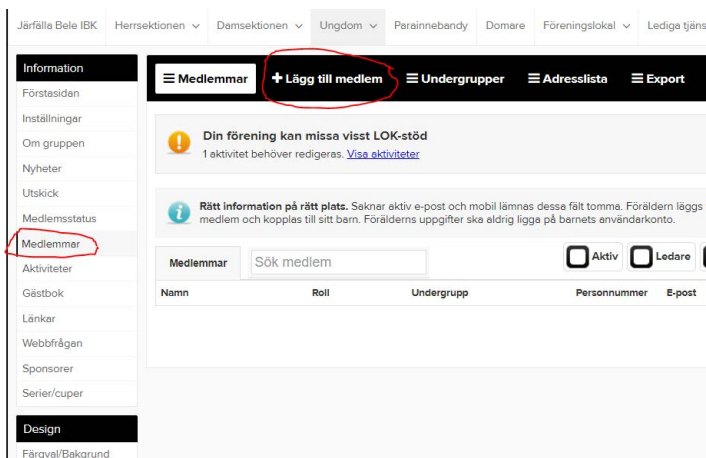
Järfälla Bele IBK Herrsektionen ∨ Damsektionen ∨ Ungdom ∨ Parainnebandy Domare Föreningslokal ∨ Lediga tjäns

Information
Förstasidan
Inställningar
Om gruppen
Nyheter
Utskick
Medlemsstatus
Medlemmar
Aktiviteter
Gästbok
Länkar
Webbfrågan
Sponsorer
Serier/cuper

Design
Färgval/Bakgrund

≡ Medlemmar + Lägg till medlem ≡ Undergrupper ≡ Adresslista ≡ Export

Din förening kan missa visst LOK-stöd
1 aktivitet behöver redigeras. Visa aktiviteter

Rätt information på rätt plats. Saknar aktiv e-post och mobil lämnas dessa fält tomma. Föräldern läggs medlem och kopplas till sitt barn. Förälderns uppgifter ska aldrig ligga på barnets användarkonto.

Medlemmar Sök medlem Aktiv Ledare

| Namn | Roll | Undergrupp | Personnummer | E-post |
|---|---|---|---|---|